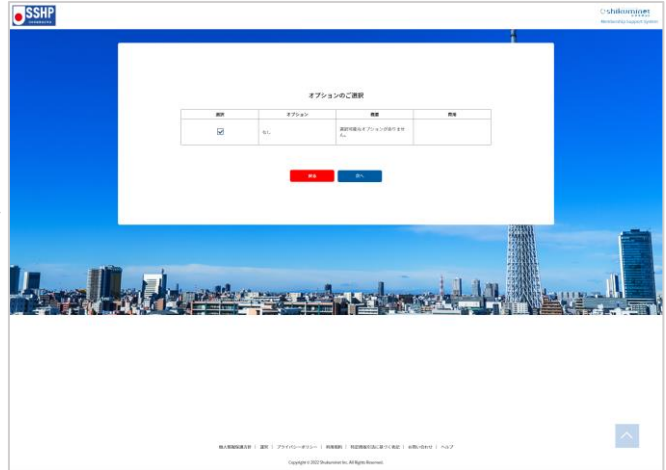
SSHP

shikomiznet
Membership Support System

オプションのご選択

| 選択 | オプション | 概要 | 費用 |
|---|---|---|---|
| ☑ | なし | 選択可能なオプションがありません。 | |

戻る　次へ

個人情報保護方針 | 規約 | プライバシーポリシー | 利用規約 | 特定商取引法に基づく表記 | お問い合わせ | ヘルプ

Copyright © 2022 Shikomiznet Inc. All Rights Reserved.